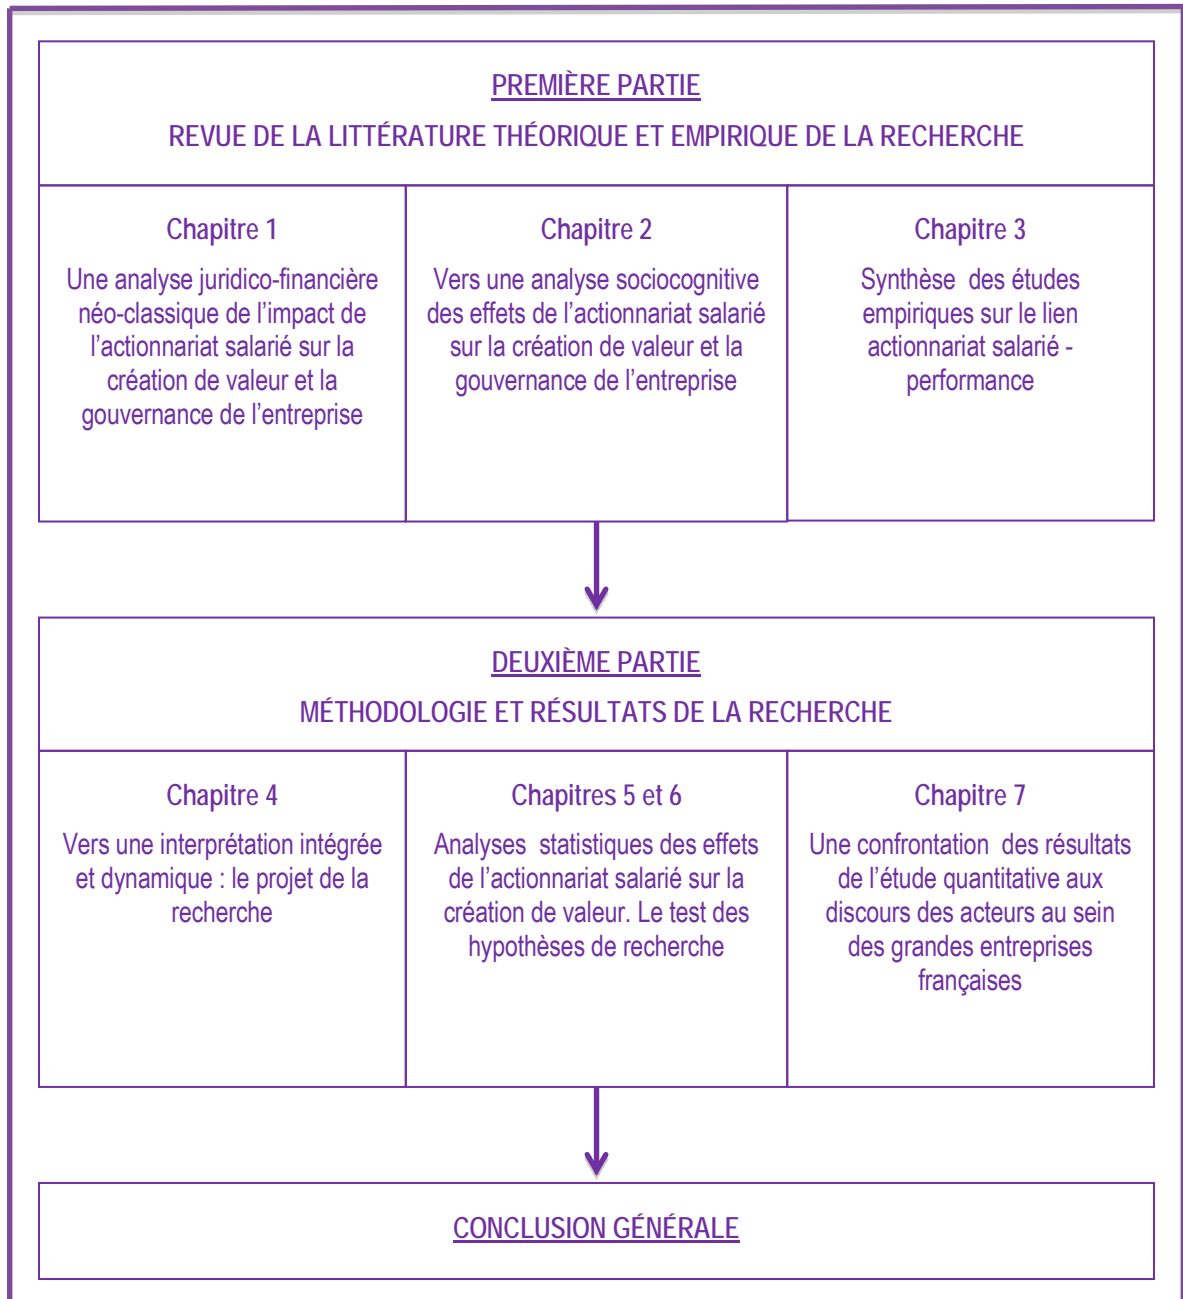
PREMIÈRE PARTIE

REVUE DE LA LITTÉRATURE THÉORIQUE ET EMPIRIQUE DE LA RECHERCHE

Chapitre 1

Une analyse juridico-financière néo-classique de l'impact de l'actionnariat salarié sur la création de valeur et la gouvernance de l'entreprise

Chapitre 2

Vers une analyse sociocognitive des effets de l'actionnariat salarié sur la création de valeur et la gouvernance de l'entreprise

Chapitre 3

Synthèse des études empiriques sur le lien actionnariat salarié - performance

DEUXIÈME PARTIE

MÉTHODOLOGIE ET RÉSULTATS DE LA RECHERCHE

Chapitre 4

Vers une interprétation intégrée et dynamique : le projet de la recherche

Chapitres 5 et 6

Analyses statistiques des effets de l'actionnariat salarié sur la création de valeur. Le test des hypothèses de recherche

Chapitre 7

Une confrontation des résultats de l'étude quantitative aux discours des acteurs au sein des grandes entreprises françaises

CONCLUSION GÉNÉRALE